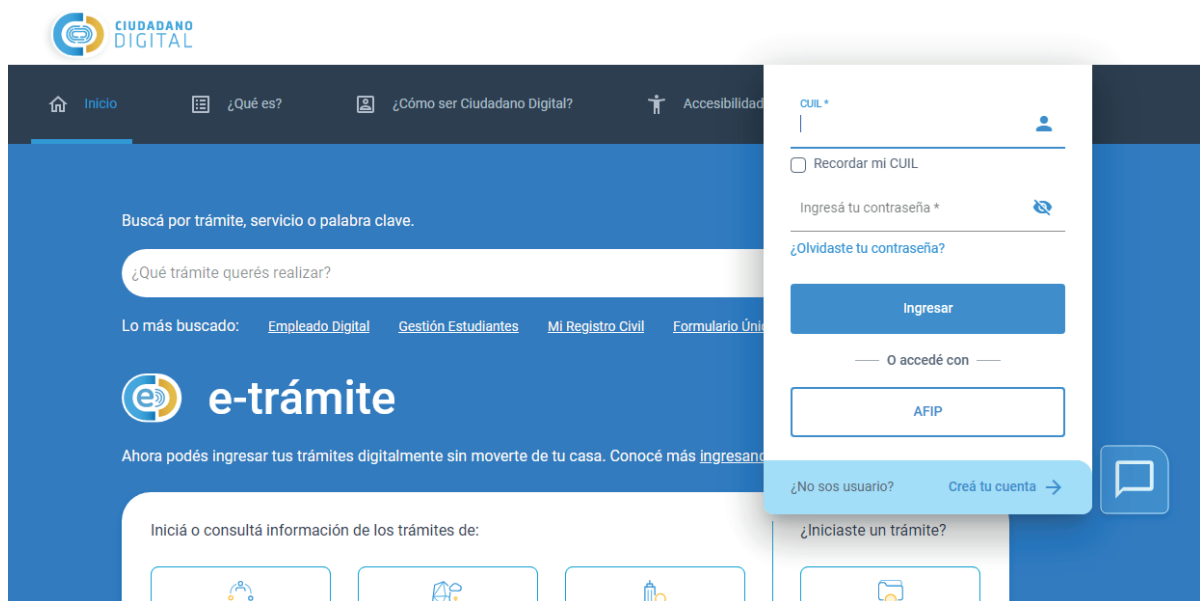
CIUDADANO
DIGITAL

Inicio ¿Qué es? ¿Cómo ser Ciudadano Digital? Accesibilidad

Buscá por trámite, servicio o palabra clave.

¿Qué trámite querés realizar?

Lo más buscado: Empleado Digital Gestión Estudiantes Mi Registro Civil Formulario Úni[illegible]

e-trámite

Ahora podés ingresar tus trámites digitalmente sin moverte de tu casa. Conocé más ingresand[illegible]

Iniciá o consultá información de los trámites de:

¿Iniciaste un trámite?

CUIL *

Recordar mi CUIL

Ingresá tu contraseña *

¿Olvidaste tu contraseña?

Ingresar

O accedé con

AFIP

¿No sos usuario? Creá tu cuenta